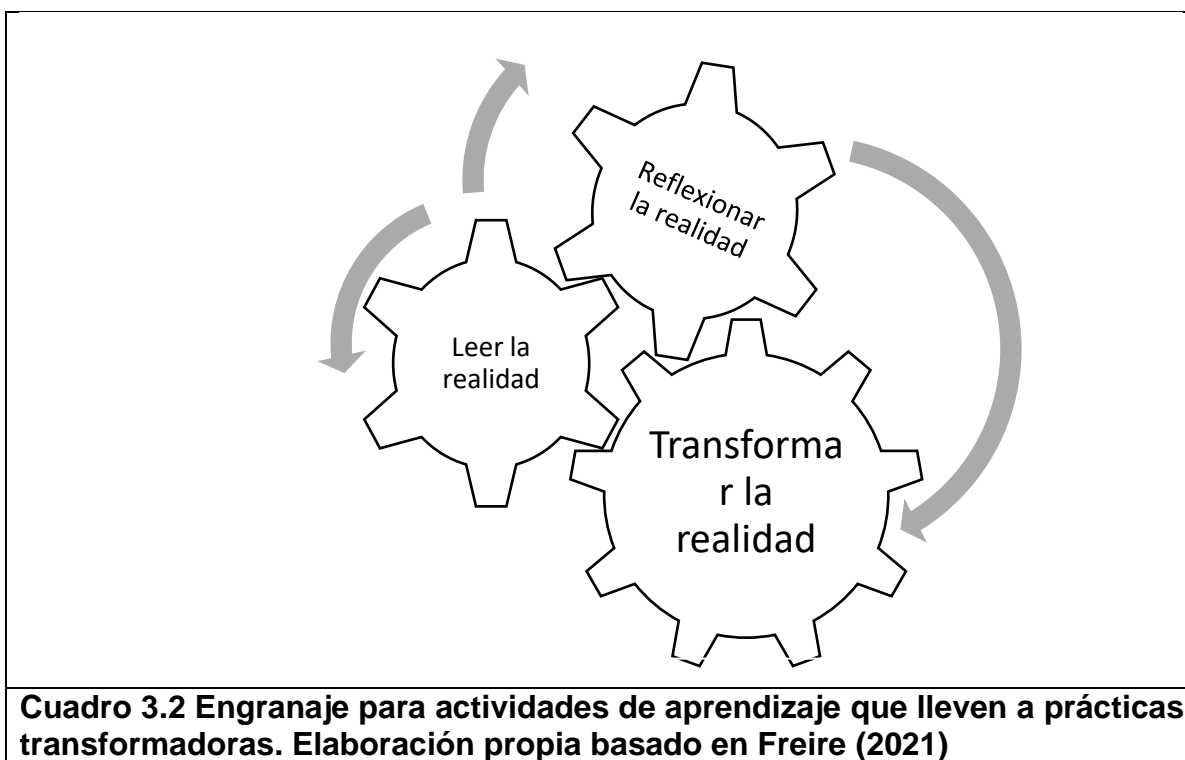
Reflexionar la realidad

Leer la realidad

Transforma r la realidad

**Cuadro 3.2 Engranaje para actividades de aprendizaje que lleven a prácticas transformadoras. Elaboración propia basado en Freire (2021)**